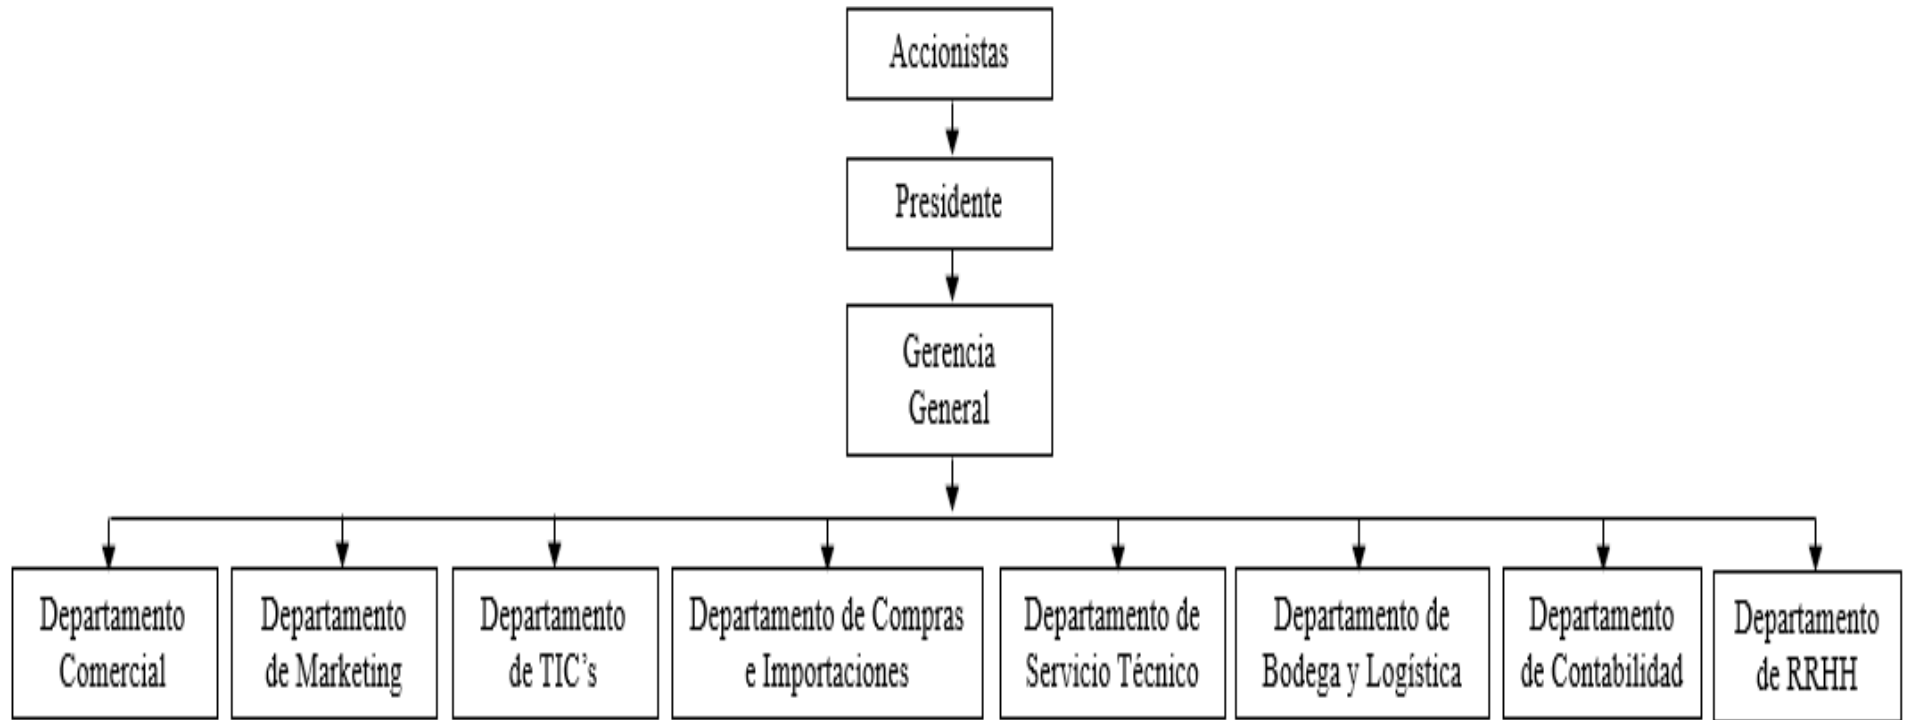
Accionistas

Presidente

Gerencia General

Departamento Comercial

Departamento de Marketing

Departamento de TIC's

Departamento de Compras e Importaciones

Departamento de Servicio Técnico

Departamento de Bodega y Logística

Departamento de Contabilidad

Departamento de RRHH